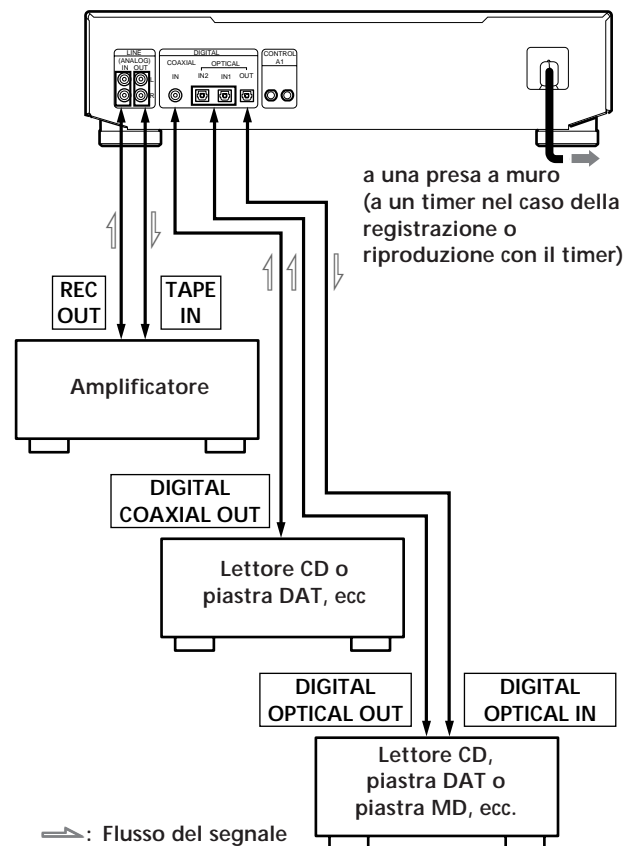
LINE (ANALOG) IN OUT
DIGITAL
COAXIAL IN
OPTICAL IN2 IN1 OUT
CONTROL A1

a una presa a muro (a un timer nel caso della registrazione o riproduzione con il timer)

REC OUT

TAPE IN

Amplificatore

DIGITAL COAXIAL OUT

Lettore CD o piastra DAT, ecc

DIGITAL OPTICAL OUT

DIGITAL OPTICAL IN

Lettore CD, piastra DAT o piastra MD, ecc.

: Flusso del segnale